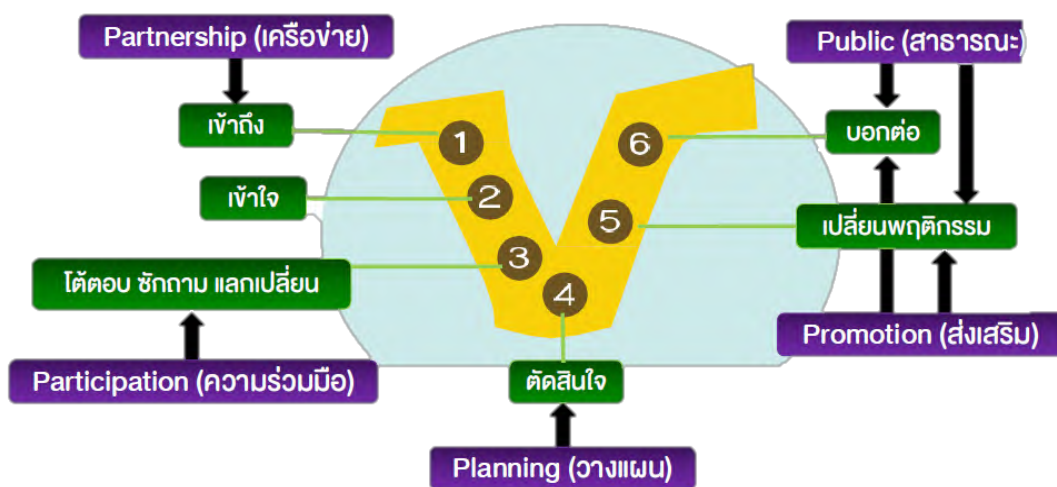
Partnership (เครือข่าย)

เข้าถึง

เข้าใจ

โต้ตอบ ซักถาม แลกเปลี่ยน

Participation (ความร่วมมือ)

1

2

3

4

5

6

ตัดสินใจ

Planning (วางแผน)

Public (สาธารณะ

บอกต่อ

เปลี่ยนพฤติกรรม

Promotion (ส่งเสริม)